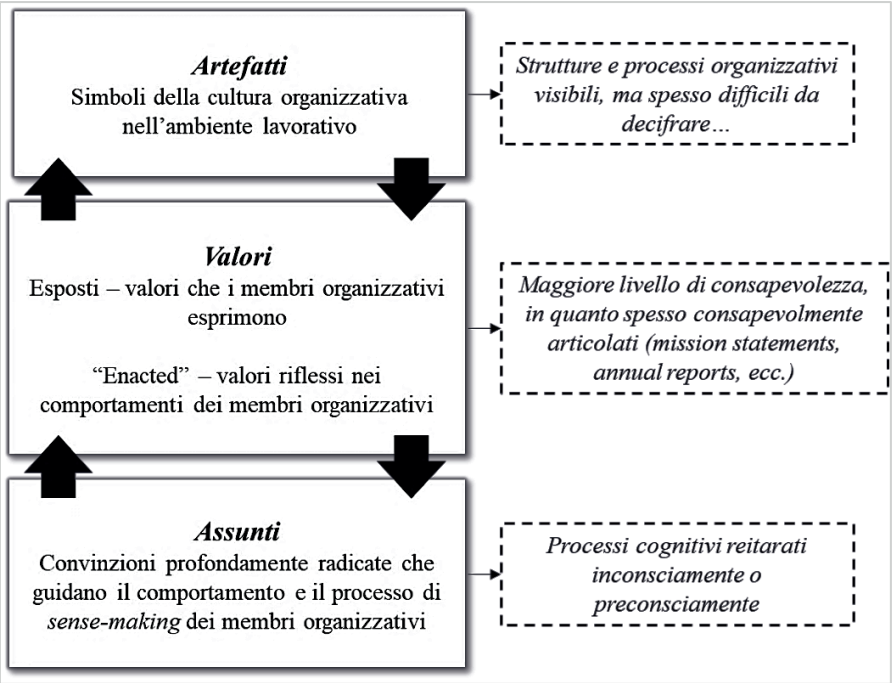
Artefatti
Simboli della cultura organizzativa nell'ambiente lavorativo

Strutture e processi organizzativi visibili, ma spesso difficili da decifrare…

Valori
Esposti – valori che i membri organizzativi esprimono

"Enacted" – valori riflessi nei comportamenti dei membri organizzativi

Maggiore livello di consapevolezza, in quanto spesso consapevolmente articolati (mission statements, annual reports, ecc.)

Assunti
Convinzioni profondamente radicate che guidano il comportamento e il processo di sense-making dei membri organizzativi

Processi cognitivi reitarati inconsciamente o preconsciamente